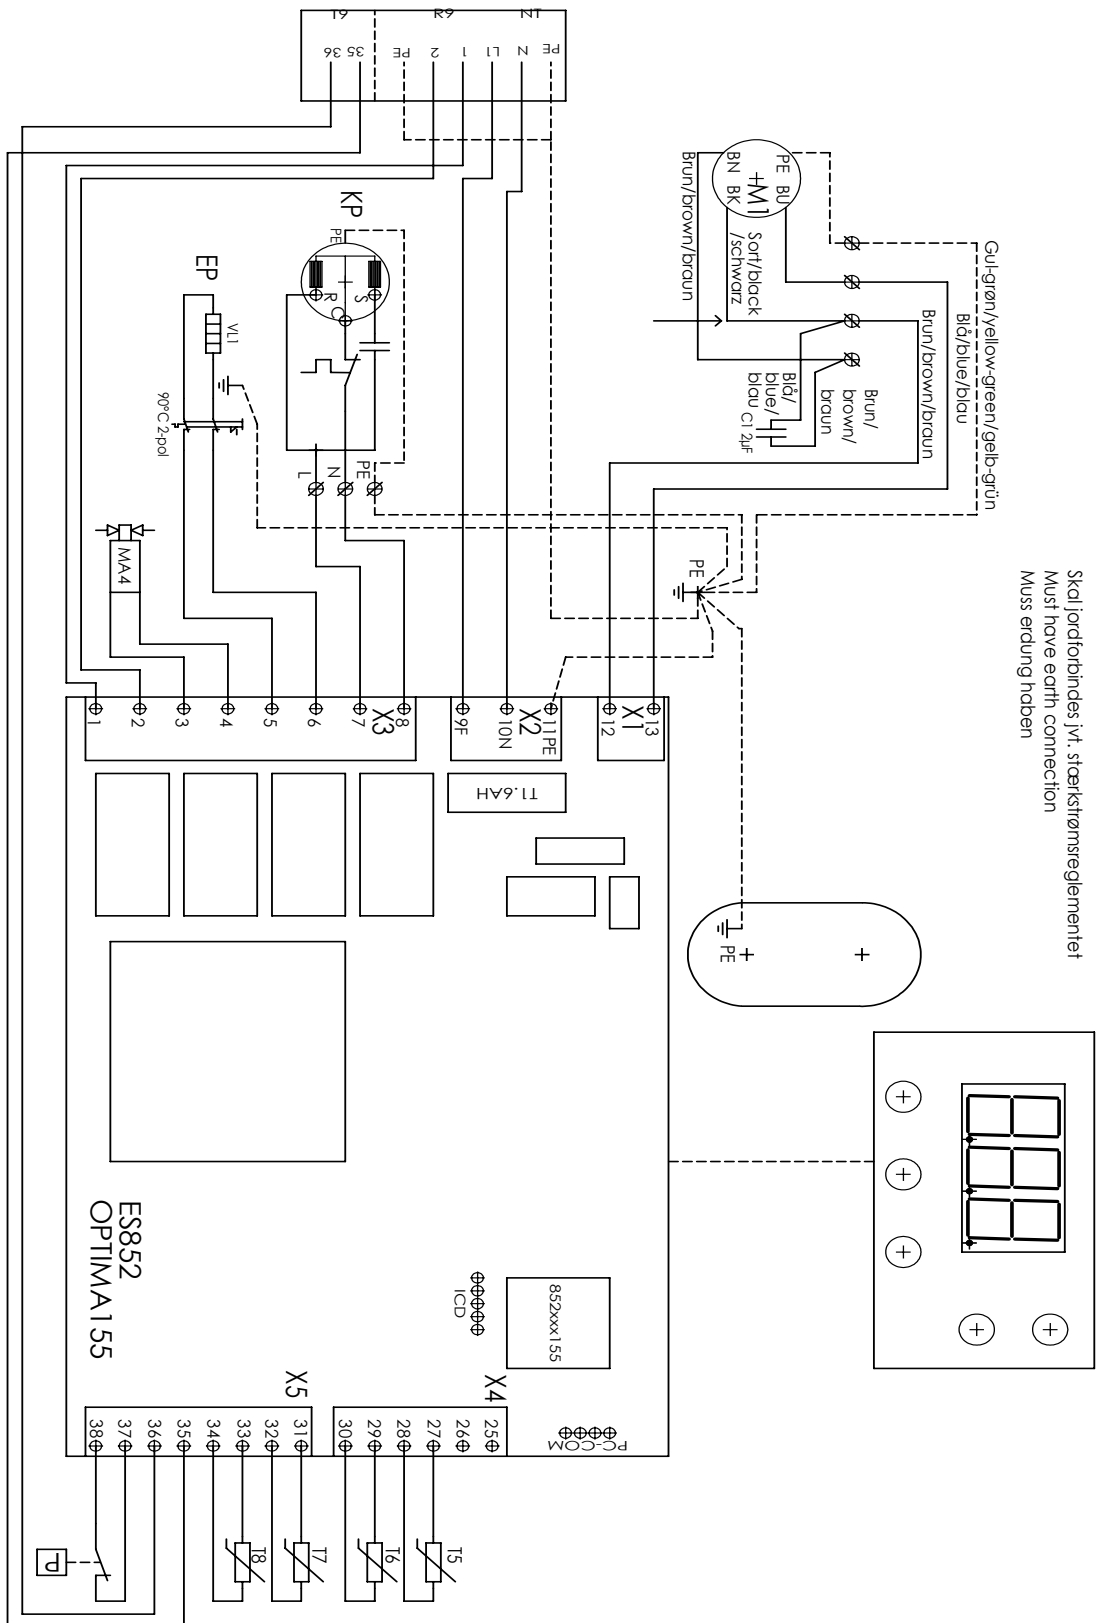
Skal jordforbindes jvf. stærkstrømsreglementet
Must have earth connection
Muss erdung haben

Gul-grøn/yellow-green/gelb-grün
Blå/blue/blau
Brun/brown/braun
Brun/brown/braun
Sort/black/schwarz
PE BU
M1
BN BK
Brun/ brown/ braun
Blå/ blue/ blau
C1 2µF

T9 R9 NT
36 35 PE 2 1 L1 N PE

KP
PE
S
R C
PE N L

EP
VL1
90°C 2-pol

MA4

X3
1 2 3 4 5 6 7 8
X2
9F 10N 11PE
X1
12 13

T1.6AH

PE
PE

ES852
OPTIMA155

852xxx155
ICD

X4
25 26 27 28 29 30
PC-COM
X5
31 32 33 34 35 36 37 38

T5 T6 T7 T8
P